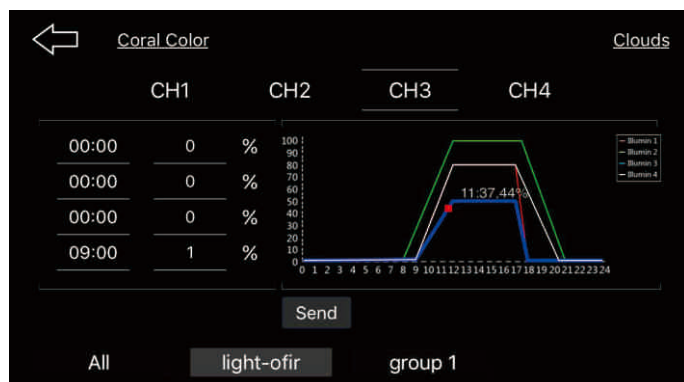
Coral Color

Clouds

CH1 CH2 CH3 CH4

| | | |
|---|---|---|
| 00:00 | 0 | % |
| 00:00 | 0 | % |
| 00:00 | 0 | % |
| 09:00 | 1 | % |

100
90
80
70
60
50
40
30
20
10
0

0 1 2 3 4 5 6 7 8 9 10 11 12 13 14 15 16 17 18 19 20 21 22 23 24

11:37,44%

Blumin 1
Blumin 2
Blumin 3
Blumin 4

Send

All light-ofir group 1